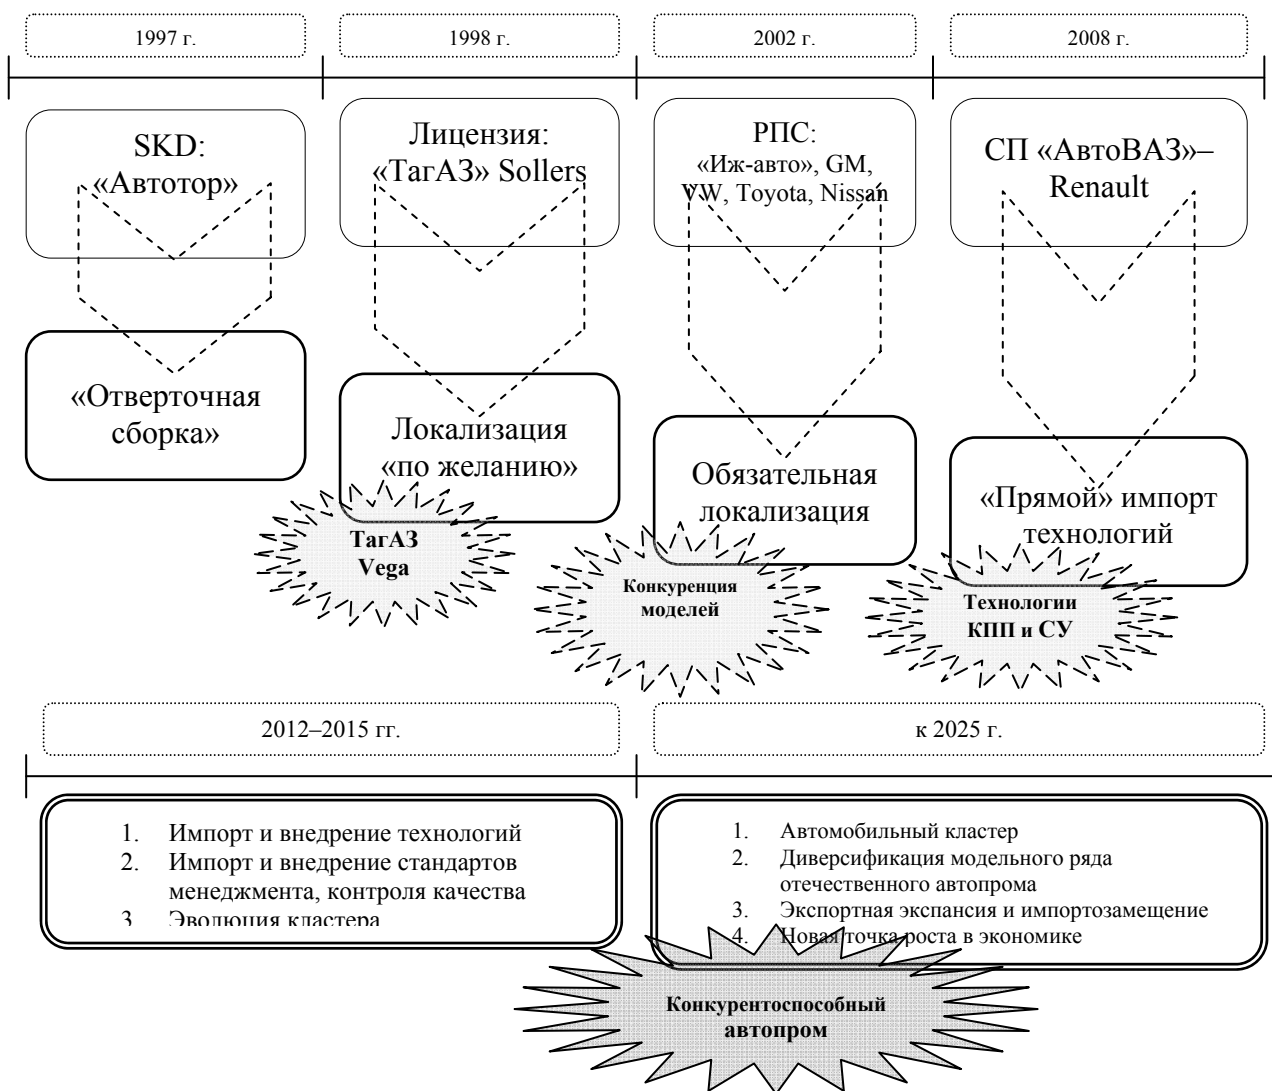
1997 г.

1998 г.

2002 г.

2008 г.

SKD: «Автотор»

Лицензия: «ТагАЗ» Sollers

РПС: «Иж-авто», GM, VW, Toyota, Nissan

СП «АвтоВАЗ»–Renault

«Отверточная сборка»

Локализация «по желанию»

Обязательная локализация

«Прямой» импорт технологий

ТагАЗ Vega

Конкуренция моделей

Технологии КПП и СУ

2012–2015 гг.

к 2025 г.

1. Импорт и внедрение технологий
2. Импорт и внедрение стандартов менеджмента, контроля качества
3. Эволюция кластера

1. Автомобильный кластер
2. Диверсификация модельного ряда отечественного автопрома
3. Экспортная экспансия и импортозамещение
4. Новая точка роста в экономике

Конкурентоспособный автопром